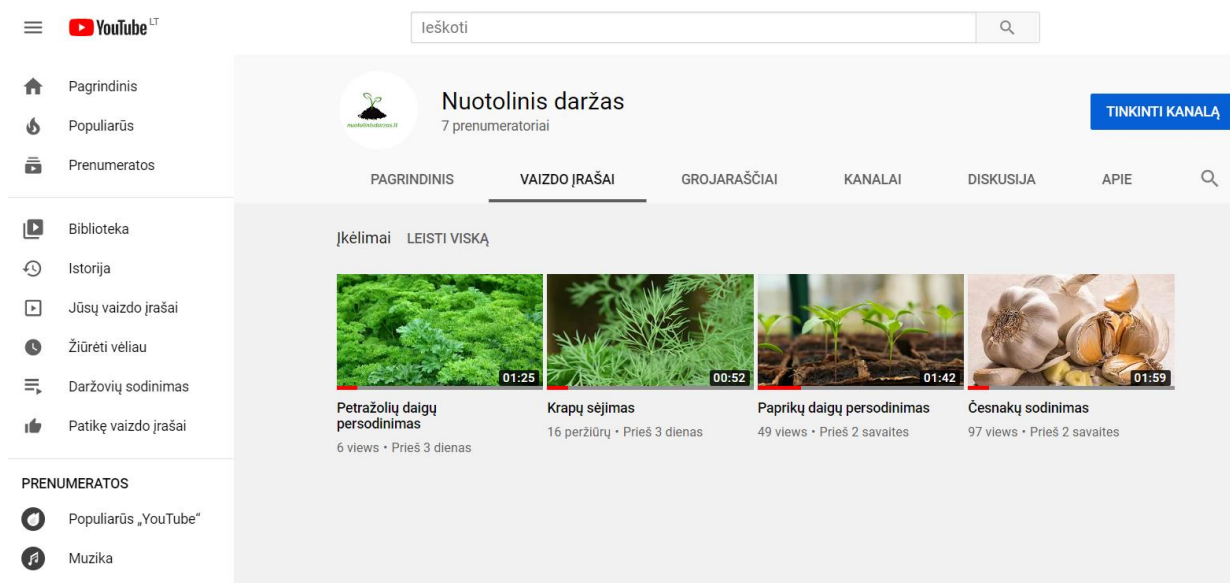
YouTube LT

Ieškoti

Pagrindinis
Populiarūs
Prenumeratos

Biblioteka
Istorija
Jūsų vaizdo įrašai
Žiūrėti vėliau
Daržovių sodinimas
Patikę vaizdo įrašai

PRENUMERATOS
Populiarūs „YouTube"
Muzika

nuotolinisdarzas.lt

Nuotolinis daržas
7 prenumeratoriai

TINKINTI KANALĄ

PAGRINDINIS
VAIZDO ĮRAŠAI
GROJARAŠČIAI
KANALAI
DISKUSIJA
APIE

Įkėlimai LEISTI VISKĄ

01:25
Petražolių daigų persodinimas
6 views • Prieš 3 dienas

00:52
Krapų sėjimas
16 peržiūrų • Prieš 3 dienas

01:42
Paprikų daigų persodinimas
49 views • Prieš 2 savaites

01:59
Česnakų sodinimas
97 views • Prieš 2 savaites